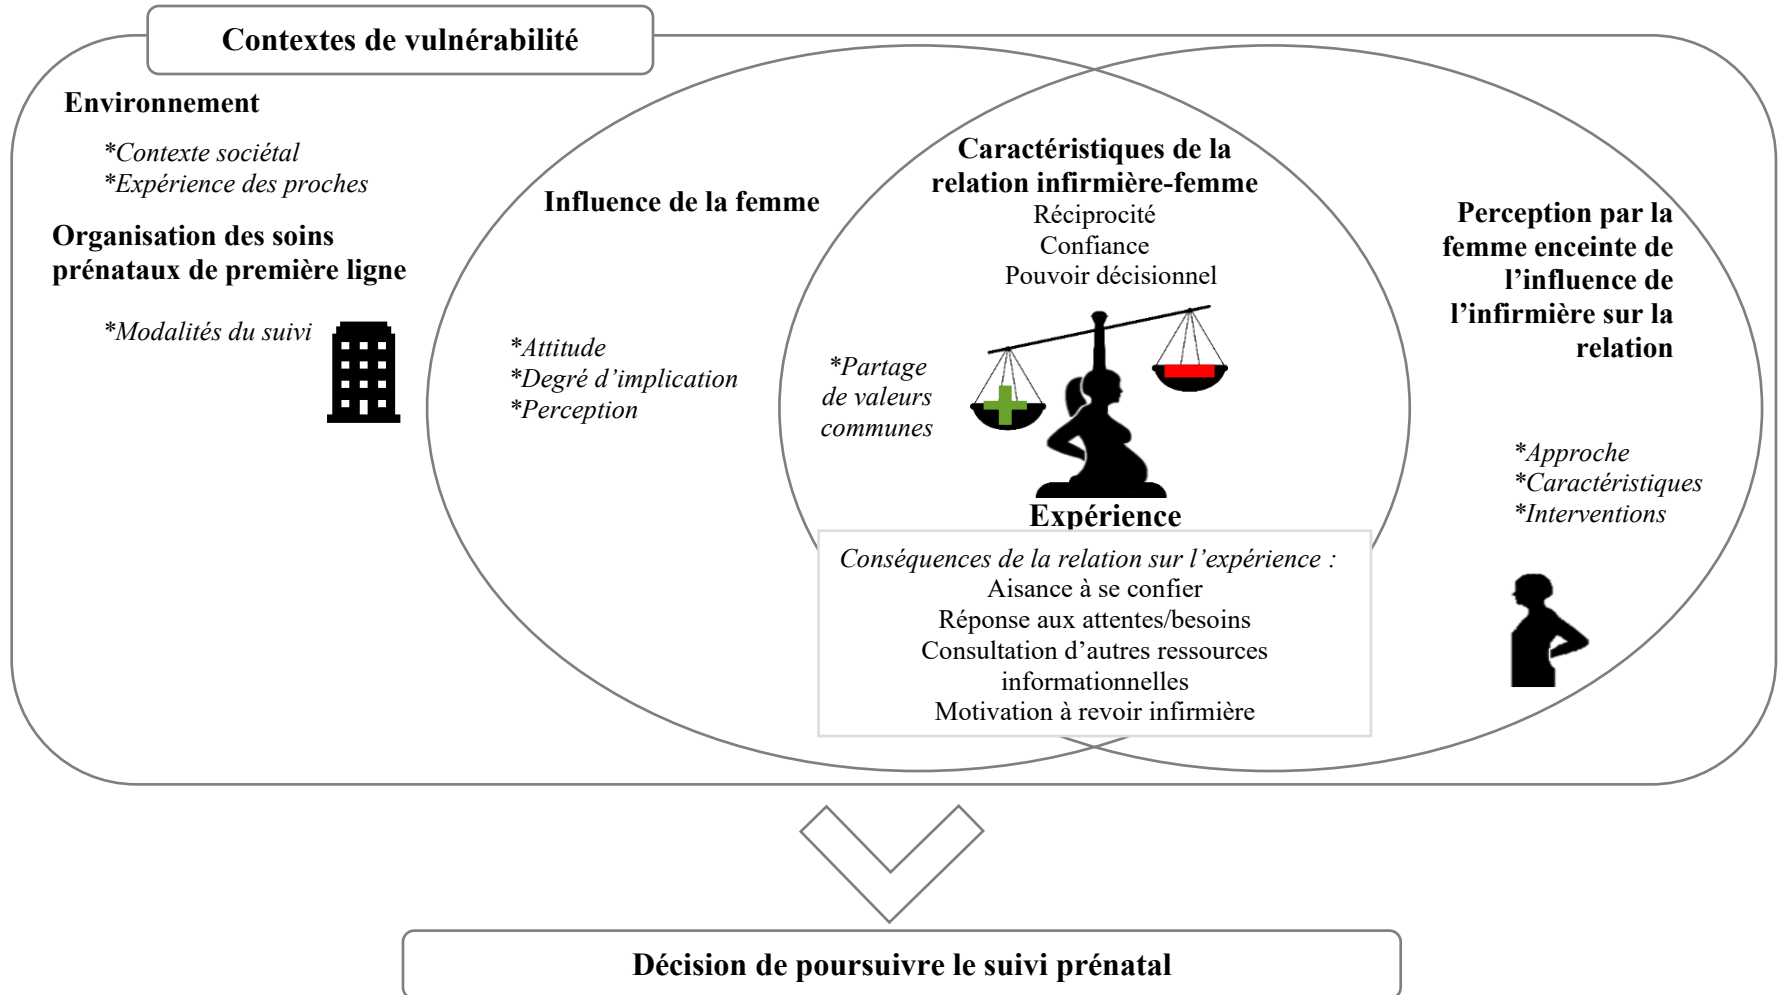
Contextes de vulnérabilité

Environnement

*Contexte sociétal
*Expérience des proches

Organisation des soins prénataux de première ligne

*Modalités du suivi

Influence de la femme

*Attitude
*Degré d'implication
*Perception

Caractéristiques de la relation infirmière-femme
Réciprocité
Confiance
Pouvoir décisionnel

*Partage de valeurs communes

Expérience

Perception par la femme enceinte de l'influence de l'infirmière sur la relation

*Approche
*Caractéristiques
*Interventions

Conséquences de la relation sur l'expérience :
Aisance à se confier
Réponse aux attentes/besoins
Consultation d'autres ressources informationnelles
Motivation à revoir infirmière

Décision de poursuivre le suivi prénatal